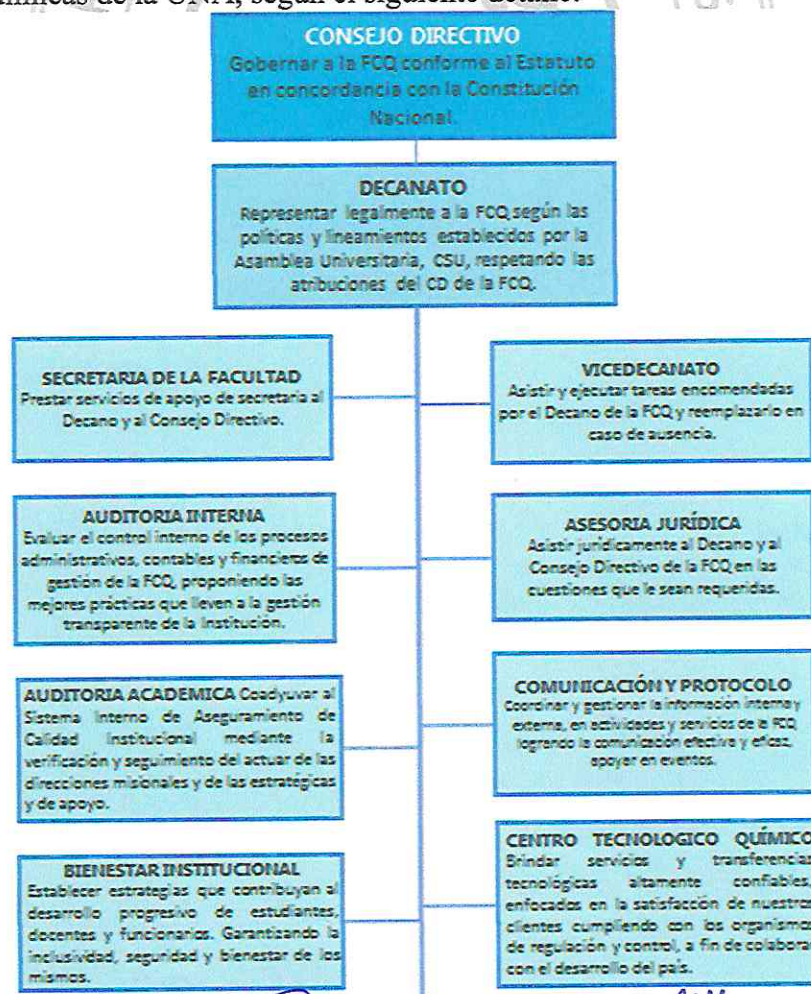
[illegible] de la UNA, según el siguiente detalle:

CONSEJO DIRECTIVO
Gobernar a la FCQ conforme al Estatuto en concordancia con la Constitución Nacional.

DECANATO
Representar legalmente a la FCQ según las políticas y lineamientos establecidos por la Asamblea Universitaria, CSU, respetando las atribuciones del CD de la FCQ.

SECRETARIA DE LA FACULTAD
Prestar servicios de apoyo de secretaría al Decano y al Consejo Directivo.

VICEDECANATO
Asistir y ejecutar tareas encomendadas por el Decano de la FCQ y reemplazarlo en caso de ausencia.

AUDITORIA INTERNA
Evaluar el control interno de los procesos administrativos, contables y financieros de gestión de la FCQ, proponiendo las mejores prácticas que lleven a la gestión transparente de la Institución.

ASESORIA JURÍDICA
Asistir jurídicamente al Decano y al Consejo Directivo de la FCQ en las cuestiones que le sean requeridas.

AUDITORIA ACADEMICA Coadyuvar al Sistema Interno de Aseguramiento de Calidad Institucional mediante la verificación y seguimiento del actuar de las direcciones misionales y de las estratégicas y de apoyo.

COMUNICACIÓN Y PROTOCOLO
Coordinar y gestionar la información interna y externa, en actividades y servicios de la FCQ logrando la comunicación efectiva y eficaz, apoyar en eventos.

BIENESTAR INSTITUCIONAL
Establecer estrategias que contribuyan al desarrollo progresivo de estudiantes, docentes y funcionarios. Garantizando la inclusividad, seguridad y bienestar de los mismos.

CENTRO TECNOLOGICO QUÍMICO
Brindar servicios y transferencias tecnológicas altamente confiables, enfocados en la satisfacción de nuestros clientes cumpliendo con los organismos de regulación y control, a fin de colaborar con el desarrollo del país.